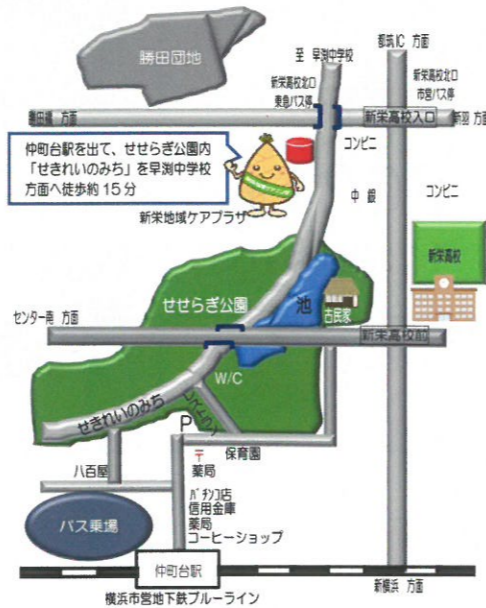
勝田団地

至 早渕中学校

都筑IC 方面

新栄高校北口 東急バス停

新栄高校北口 市営バス停

勝田橋 方面

新栄高校入口

新羽 方面

仲町台駅を出て、せせらぎ公園内「せきれいのみち」を早渕中学校方面へ徒歩約 15 分

コンビニ

中銀

コンビニ

新栄地域ケアプラザ

新栄高校

せせらぎ公園

池

古民家

センター南 方面

新栄高校前

W/C

せきれいのみち

P

保育園

薬局

八百屋

パチンコ店
信用金庫
薬局
コーヒーショップ

バス乗場

仲町台駅

新横浜 方面

横浜市営地下鉄ブルーライン